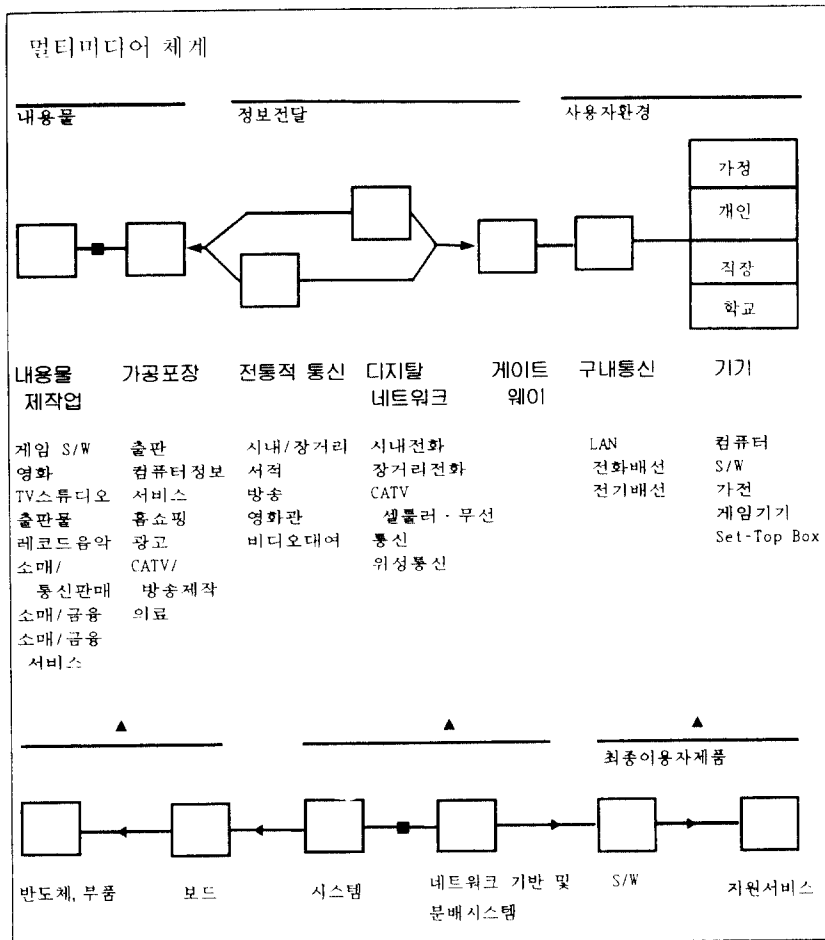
멀티미디어 체계

내용물

정보전달

사용자환경

가정

개인

직장

학교

내용물 제작업

가공포장

전통적 통신

디지탈 네트워크

게이트 웨이

구내통신

기기

게임 S/W
영화
TV스튜디오
출판물
레코드음악
소매/ 통신판매
소매/금융
소매/금융 서비스

출판
컴퓨터정보 서비스
홈쇼핑
광고
CATV/ 방송제작
의료

시내/장거리
서적
방송
영화관
비디오대여

시내전화
장거리전화
CATV
셀룰러 · 무선 통신
위성통신

LAN
전화배선
전기배선

컴퓨터
S/W
가전
게임기기
Set-Top Box

최종이용자제품

반도체, 부품

보드

시스템

네트워크 기반 및 분배시스템

S/W

지원서비스